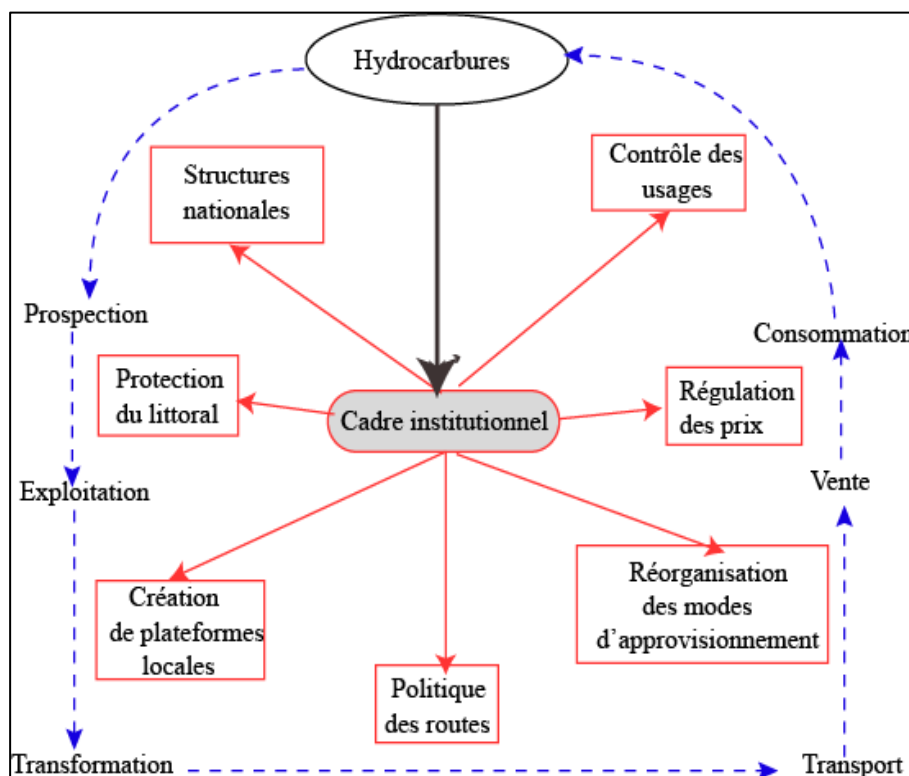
Hydrocarbures

Structures nationales

Contrôle des usages

Prospection

Consommation

Protection du littoral

Cadre institutionnel

Régulation des prix

Exploitation

Vente

Création de plateformes locales

Réorganisation des modes d'approvisionnement

Politique des routes

Transformation

Transport